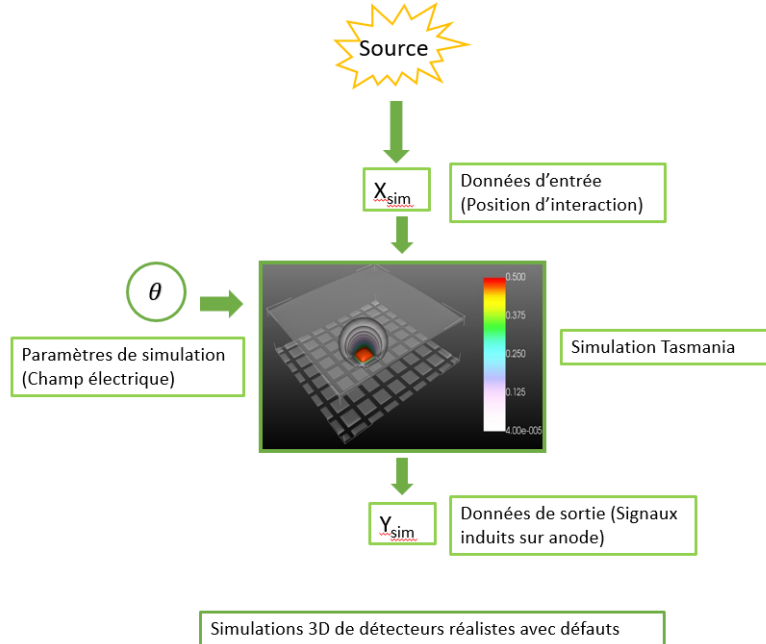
Source

$X_{sim}$

Données d'entrée (Position d'interaction)

$\theta$

Paramètres de simulation (Champ électrique)

0.500
0.375
0.250
0.125
4.00e-005

Simulation Tasmania

$Y_{sim}$

Données de sortie (Signaux induits sur anode)

Simulations 3D de détecteurs réalistes avec défauts